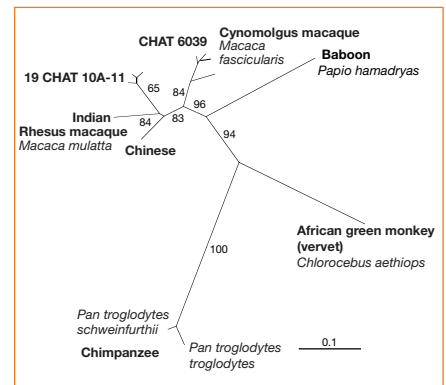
CHAT 6039

Cynomolgus macaque
Macaca fascicularis

Baboon
Papio hamadryas

19 CHAT 10A-11

65

84

96

Indian

84

83

Rhesus macaque
Macaca mulatta

94

Chinese

100

African green monkey (vervet)
Chlorocebus aethiops

Pan troglodytes schweinfurthii

Chimpanzee

Pan troglodytes troglodytes

0.1